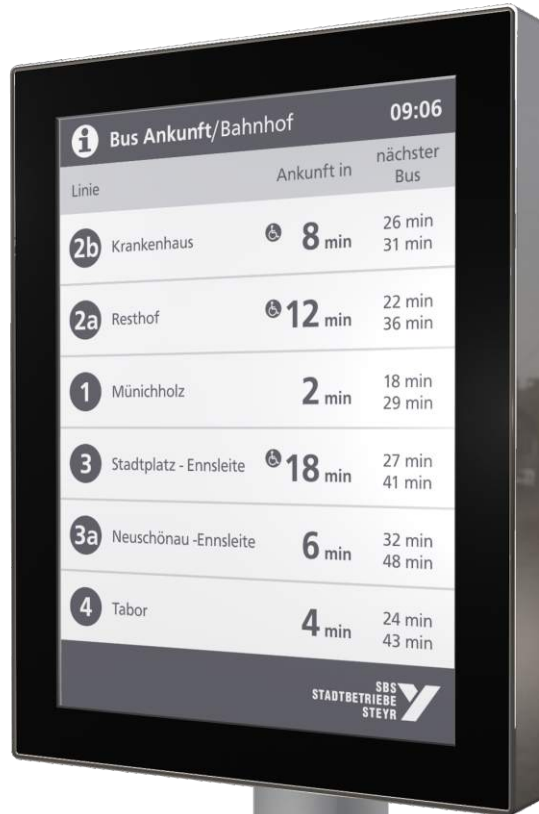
i Bus Ankunft/Bahnhof 09:06

| Linie | | Ankunft in | nächster Bus |
|---|---|---|---|
| 2b | Krankenhaus | 8 min | 26 min 31 min |
| 2a | Resthof | 12 min | 22 min 36 min |
| 1 | Münichholz | 2 min | 18 min 29 min |
| 3 | Stadtplatz - Ennsleite | 18 min | 27 min 41 min |
| 3a | Neuschönau -Ennsleite | 6 min | 32 min 48 min |
| 4 | Tabor | 4 min | 24 min 43 min |

SBS STADTBETRIEBE STEYR